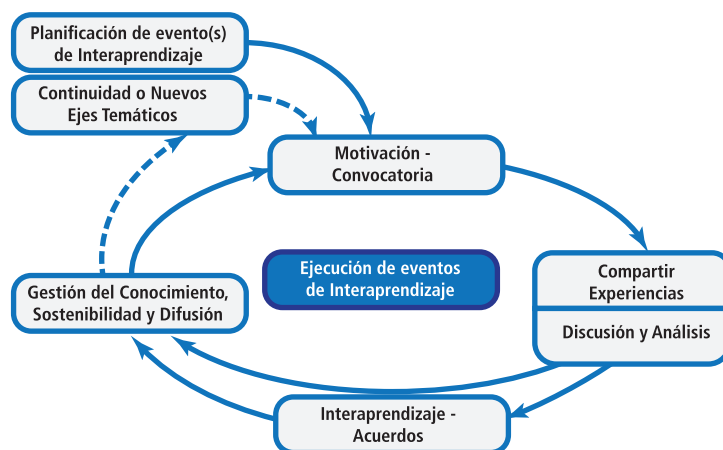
Planificación de evento(s) de Interaprendizaje

Continuidad o Nuevos Ejes Temáticos

Motivación - Convocatoria

Ejecución de eventos de Interaprendizaje

Compartir Experiencias

Discusión y Análisis

Gestión del Conocimiento, Sostenibilidad y Difusión

Interaprendizaje - Acuerdos